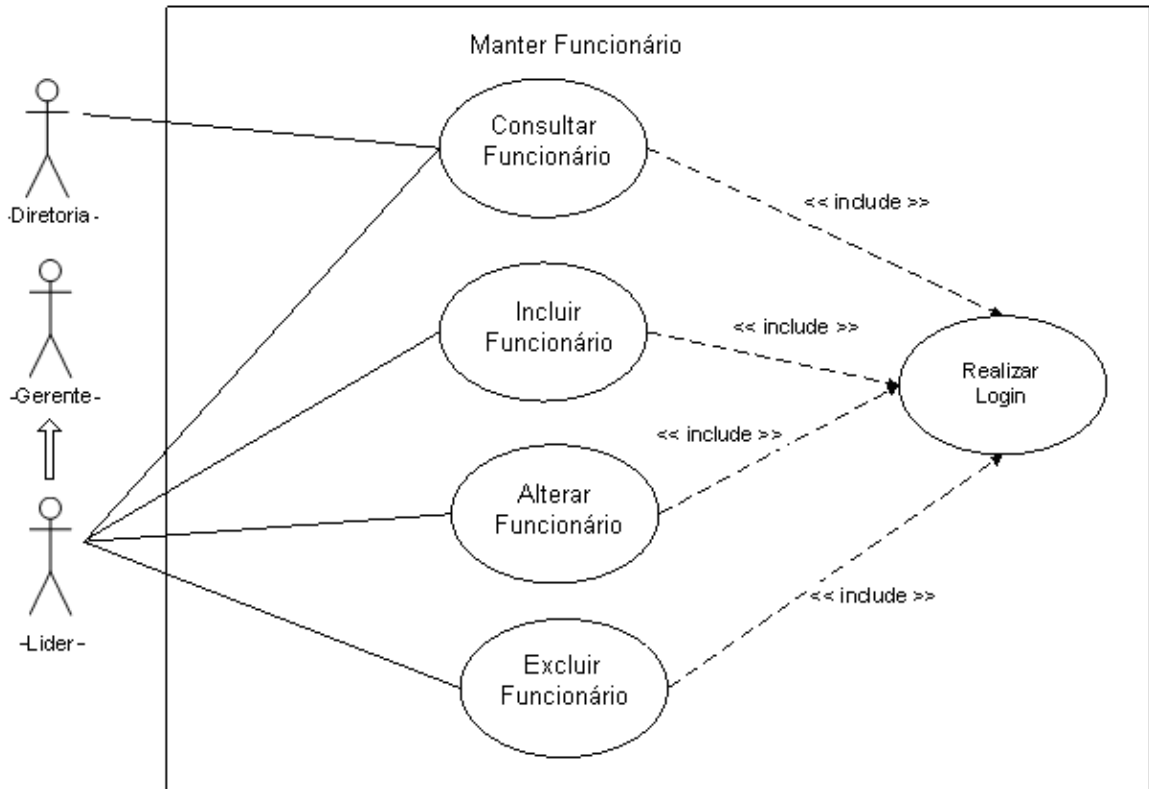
Manter Funcionário

-Diretoria -

-Gerente -

-Lider -

Consultar Funcionário

<< include >>

Incluir Funcionário

<< include >>

Realizar Login

<< include >>

Alterar Funcionário

<< include >>

Excluir Funcionário